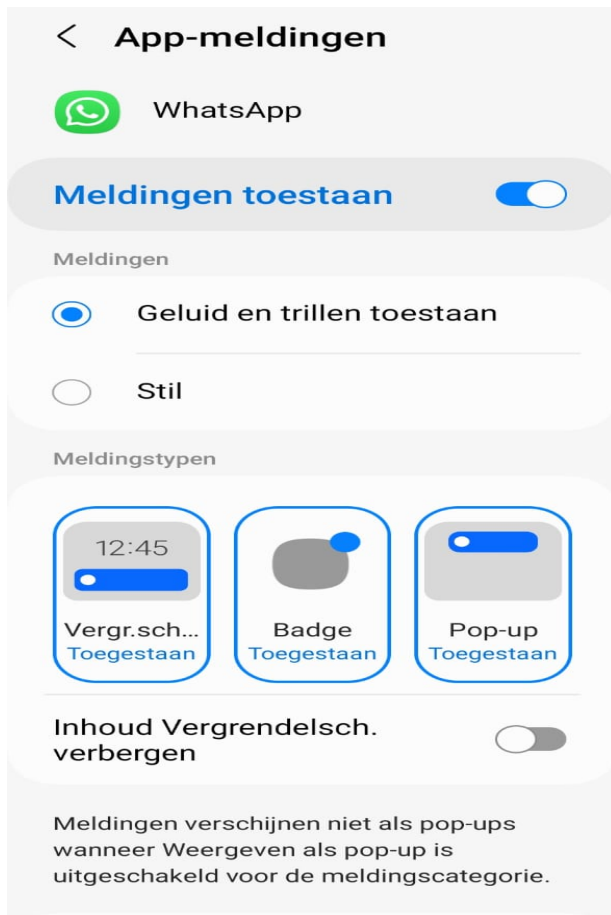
< App-meldingen

WhatsApp

Meldingen toestaan

Meldingen

Geluid en trillen toestaan

Stil

Meldingstypen

12:45

Vergr.sch...
Toegestaan

Badge
Toegestaan

Pop-up
Toegestaan

Inhoud Vergrendelsch. verbergen

Meldingen verschijnen niet als pop-ups wanneer Weergeven als pop-up is uitgeschakeld voor de meldingscategorie.